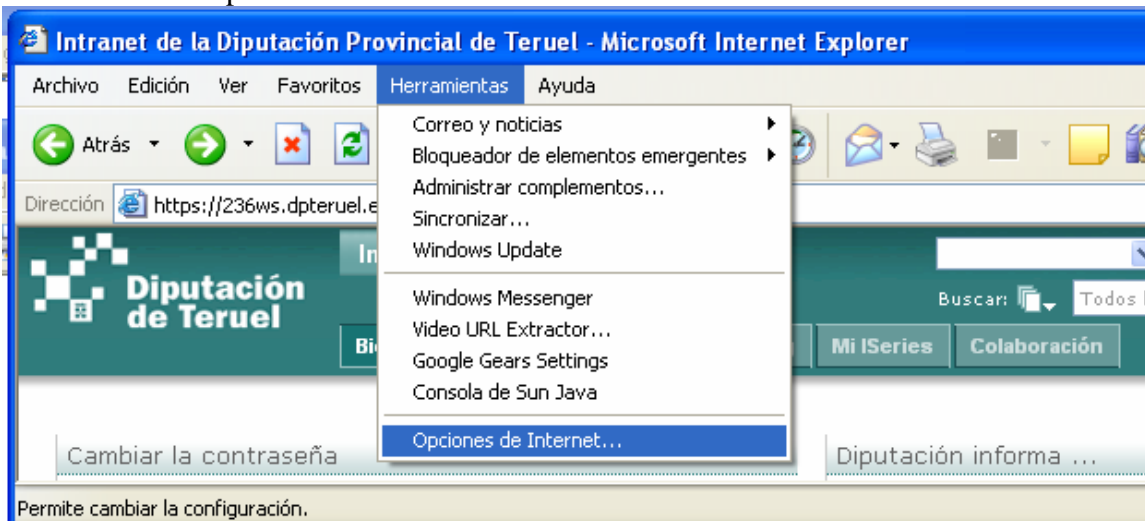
Intranet de la Diputación Provincial de Teruel - Microsoft Internet Explorer

Archivo Edición Ver Favoritos Herramientas Ayuda

Atrás

Dirección https://236ws.dpteruel.e

Correo y noticias
Bloqueador de elementos emergentes
Administrar complementos...
Sincronizar...
Windows Update
Windows Messenger
Video URL Extractor...
Google Gears Settings
Consola de Sun Java
Opciones de Internet...

Diputación de Teruel

In

Bi

Buscar: Todos

Mi ISeries Colaboración

Cambiar la contraseña

Diputación informa ...

Permite cambiar la configuración.